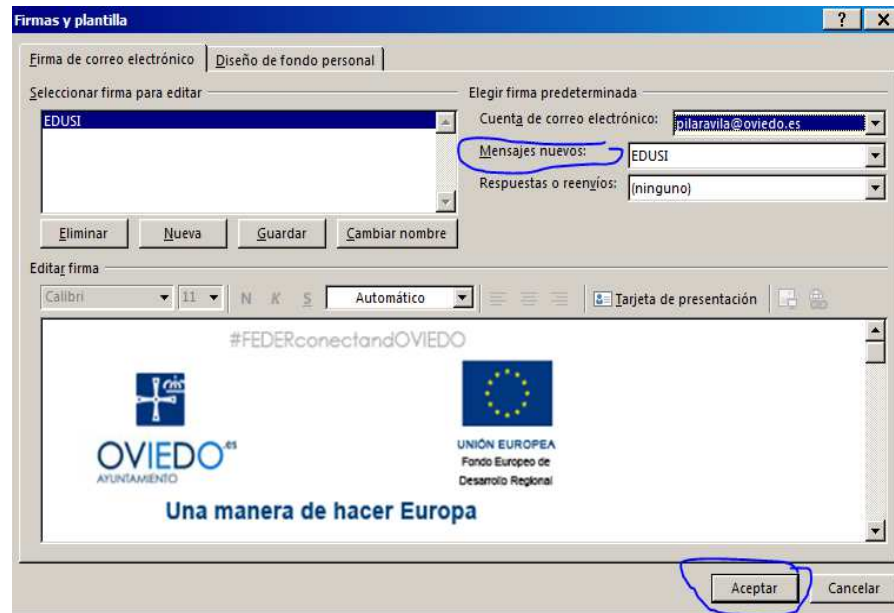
Firmas y plantilla

?

X

Firma de correo electrónico

Diseño de fondo personal

Seleccionar firma para editar

EDUSI

Eliminar

Nueva

Guardar

Cambiar nombre

Elegir firma predeterminada

Cuenta de correo electrónico: pilaravila@oviedo.es

Mensajes nuevos: EDUSI

Respuestas o reenvíos: (ninguno)

Editar firma

Calibri

11

N

K

S

Automático

Tarjeta de presentación

#FEDERconectandOVIEDO

OVIEDO.es
AYUNTAMIENTO

UNIÓN EUROPEA
Fondo Europeo de
Desarrollo Regional

Una manera de hacer Europa

Aceptar

Cancelar